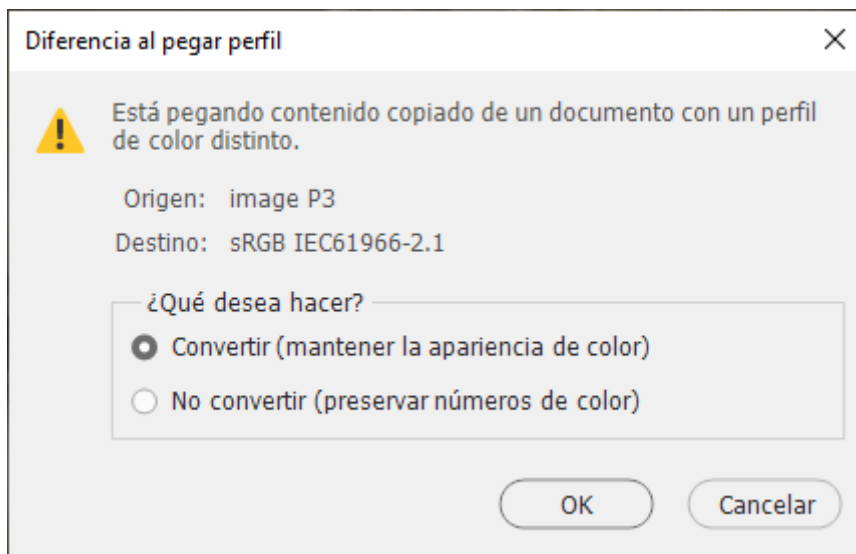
Diferencia al pegar perfil

×

Está pegando contenido copiado de un documento con un perfil de color distinto.

Origen: image P3

Destino: sRGB IEC61966-2.1

¿Qué desea hacer?

Convertir (mantener la apariencia de color)

No convertir (preservar números de color)

OK

Cancelar